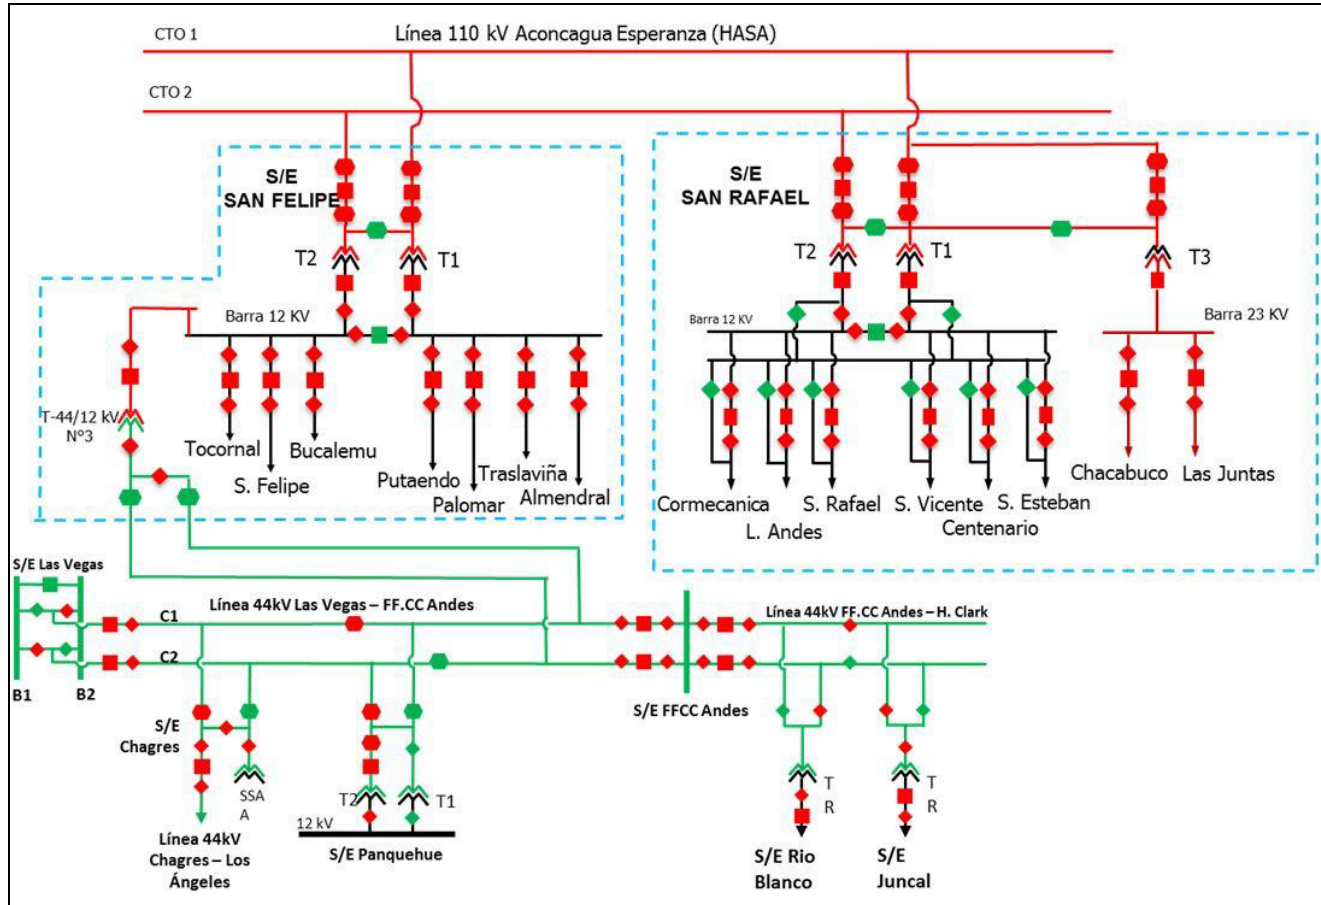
CTO 1
Línea 110 kV Aconcagua Esperanza (HASA)
CTO 2

S/E
SAN FELIPE
T2
T1
Barra 12 KV
T-44/12 kV
N°3
Tocornal
S. Felipe
Bucalemu
Putaendo
Palomar
Traslaviña
Almendral

S/E
SAN RAFAEL
T2
T1
T3
Barra 12 KV
Barra 23 KV
Cormecanica
L. Andes
S. Rafael
S. Vicente
Centenario
S. Esteban
Chacabuco
Las Juntas

S/E Las Vegas
C1
C2
B1
B2
Línea 44kV Las Vegas – FF.CC Andes
Línea 44kV FF.CC Andes – H. Clark
S/E
Chagres
SSA
A
Línea 44kV
Chagres – Los
Ángeles
T2
T1
12 kV
S/E Panquehue
S/E FFCC Andes
T
R
T
R
S/E Rio
Blanco
S/E
Juncal